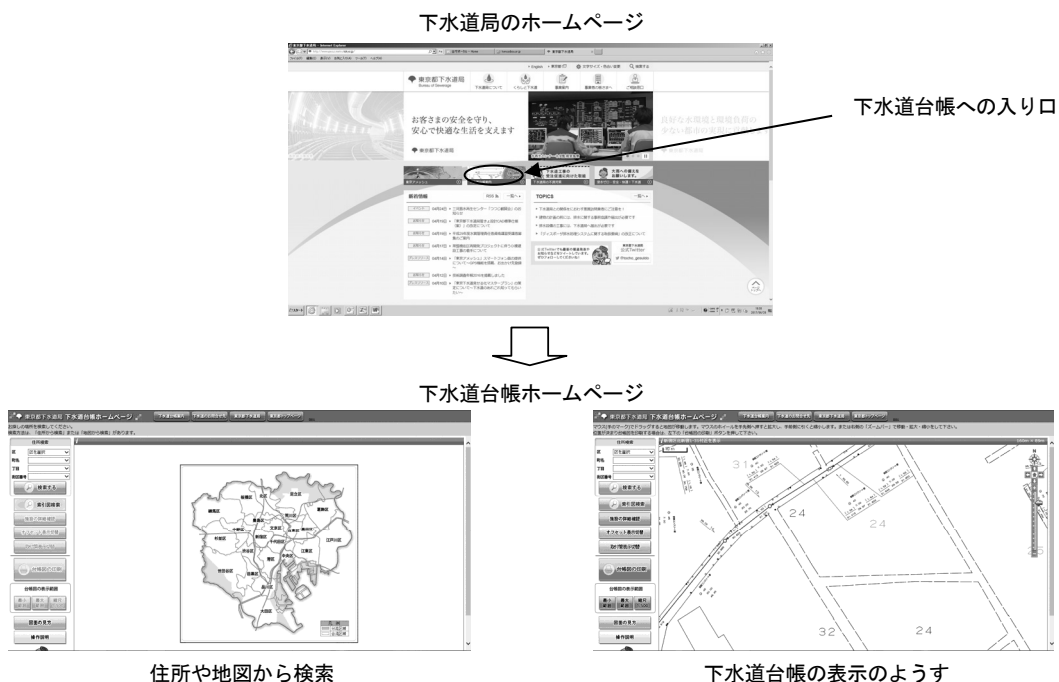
下水道局のホームページ

東京都下水道局
Bureau of Sewerage

お客さまの安全を守り、
安心で快適な生活を支えます

東京都下水道局

最新情報

TOPICS

下水道台帳への入り口

下水道台帳ホームページ

東京都下水道局 下水道台帳ホームページ

住所検索

検索する

索引図検索

台帳図の印刷

台帳図の表示範囲

図面の見方

操作説明

東京都下水道局 下水道台帳ホームページ

住所検索

検索する

索引図検索

台帳図の印刷

台帳図の表示範囲

図面の見方

操作説明

24

24

32

24

住所や地図から検索

下水道台帳の表示のようす